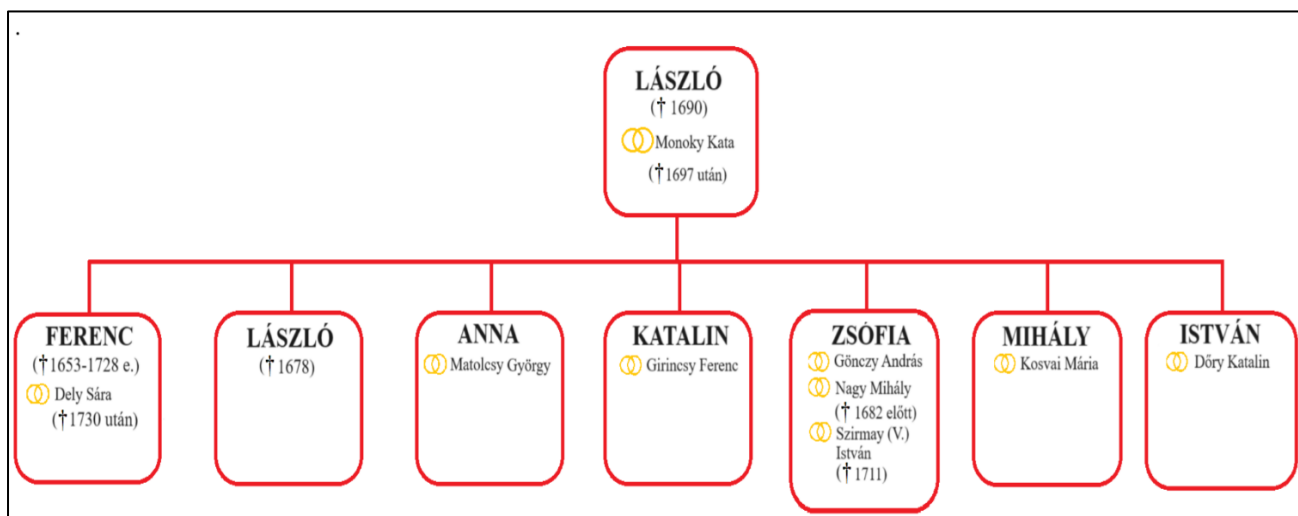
.

LÁSZLÓ
(† 1690)
Monoky Kata
(†1697 után)

FERENC
(†1653-1728 e.)
Dely Sára
(†1730 után)

LÁSZLÓ
(† 1678)

ANNA
Matolcsy György

KATALIN
Girincsy Ferenc

ZSÓFIA
Gönczy András
Nagy Mihály
(† 1682 előtt)
Szirmay (V.) István
(† 1711)

MIHÁLY
Kosvai Mária

ISTVÁN
Dőry Katalin